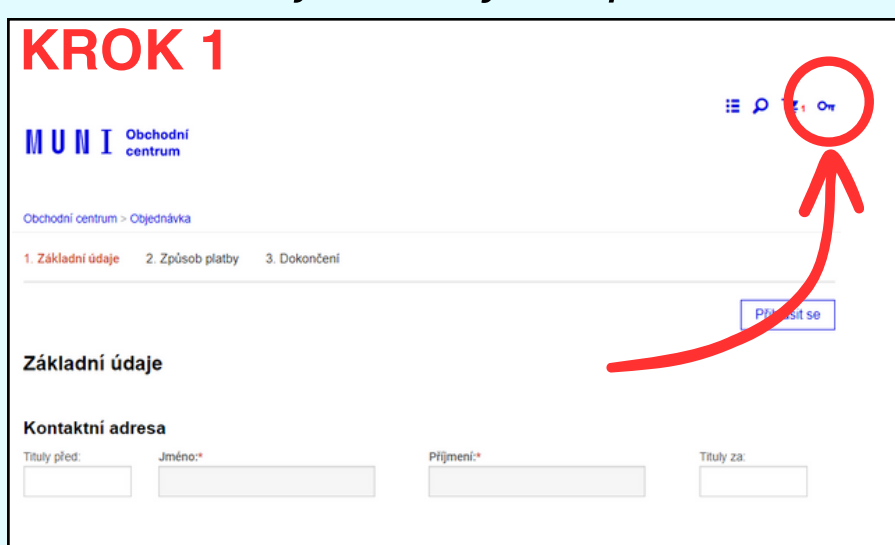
KROK 1

M U N I Obchodní centrum

Obchodní centrum > Objednávka

1. Základní údaje 2. Způsob platby 3. Dokončení

Př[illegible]sit se

Základní údaje

Kontaktní adresa

Tituly před: Jméno:* Příjmení:* Tituly za: